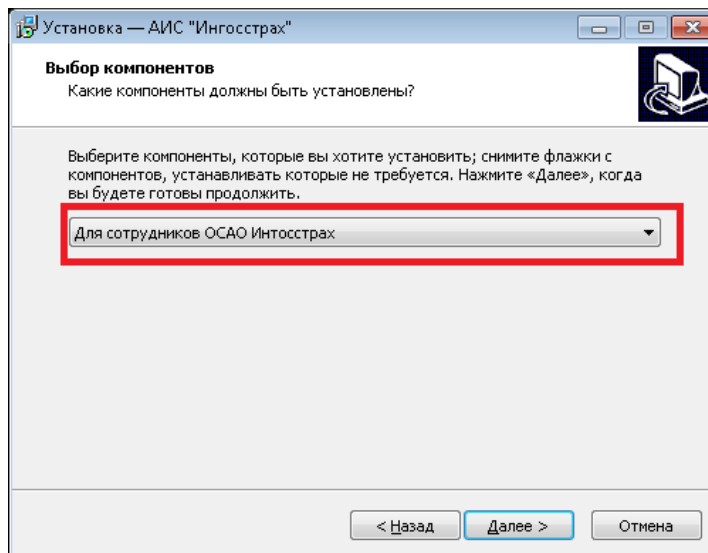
Установка — АИС "Ингосстрах"

Выбор компонентов
Какие компоненты должны быть установлены?

Выберите компоненты, которые вы хотите установить; снимите флажки с компонентов, устанавливать которые не требуется. Нажмите «Далее», когда вы будете готовы продолжить.

Для сотрудников ОСАО Интосстрах

< Назад | Далее > | Отмена